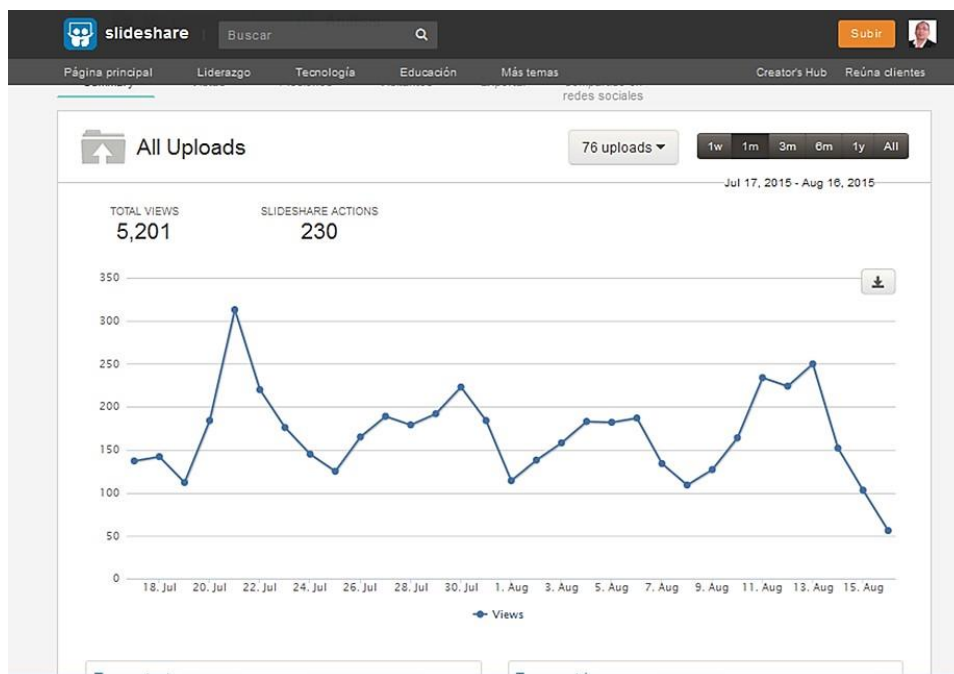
slideshare Buscar

Subir

Página principal Liderazgo Tecnología Educación Más temas Creator's Hub Reúna clientes

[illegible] redes sociales

All Uploads

76 uploads

1w 1m 3m 6m 1y All

Jul 17, 2015 - Aug 16, 2015

TOTAL VIEWS
5,201

SLIDESHARE ACTIONS
230

350
300
250
200
150
100
50
0

18. Jul 20. Jul 22. Jul 24. Jul 26. Jul 28. Jul 30. Jul 1. Aug 3. Aug 5. Aug 7. Aug 9. Aug 11. Aug 13. Aug 15. Aug

Views